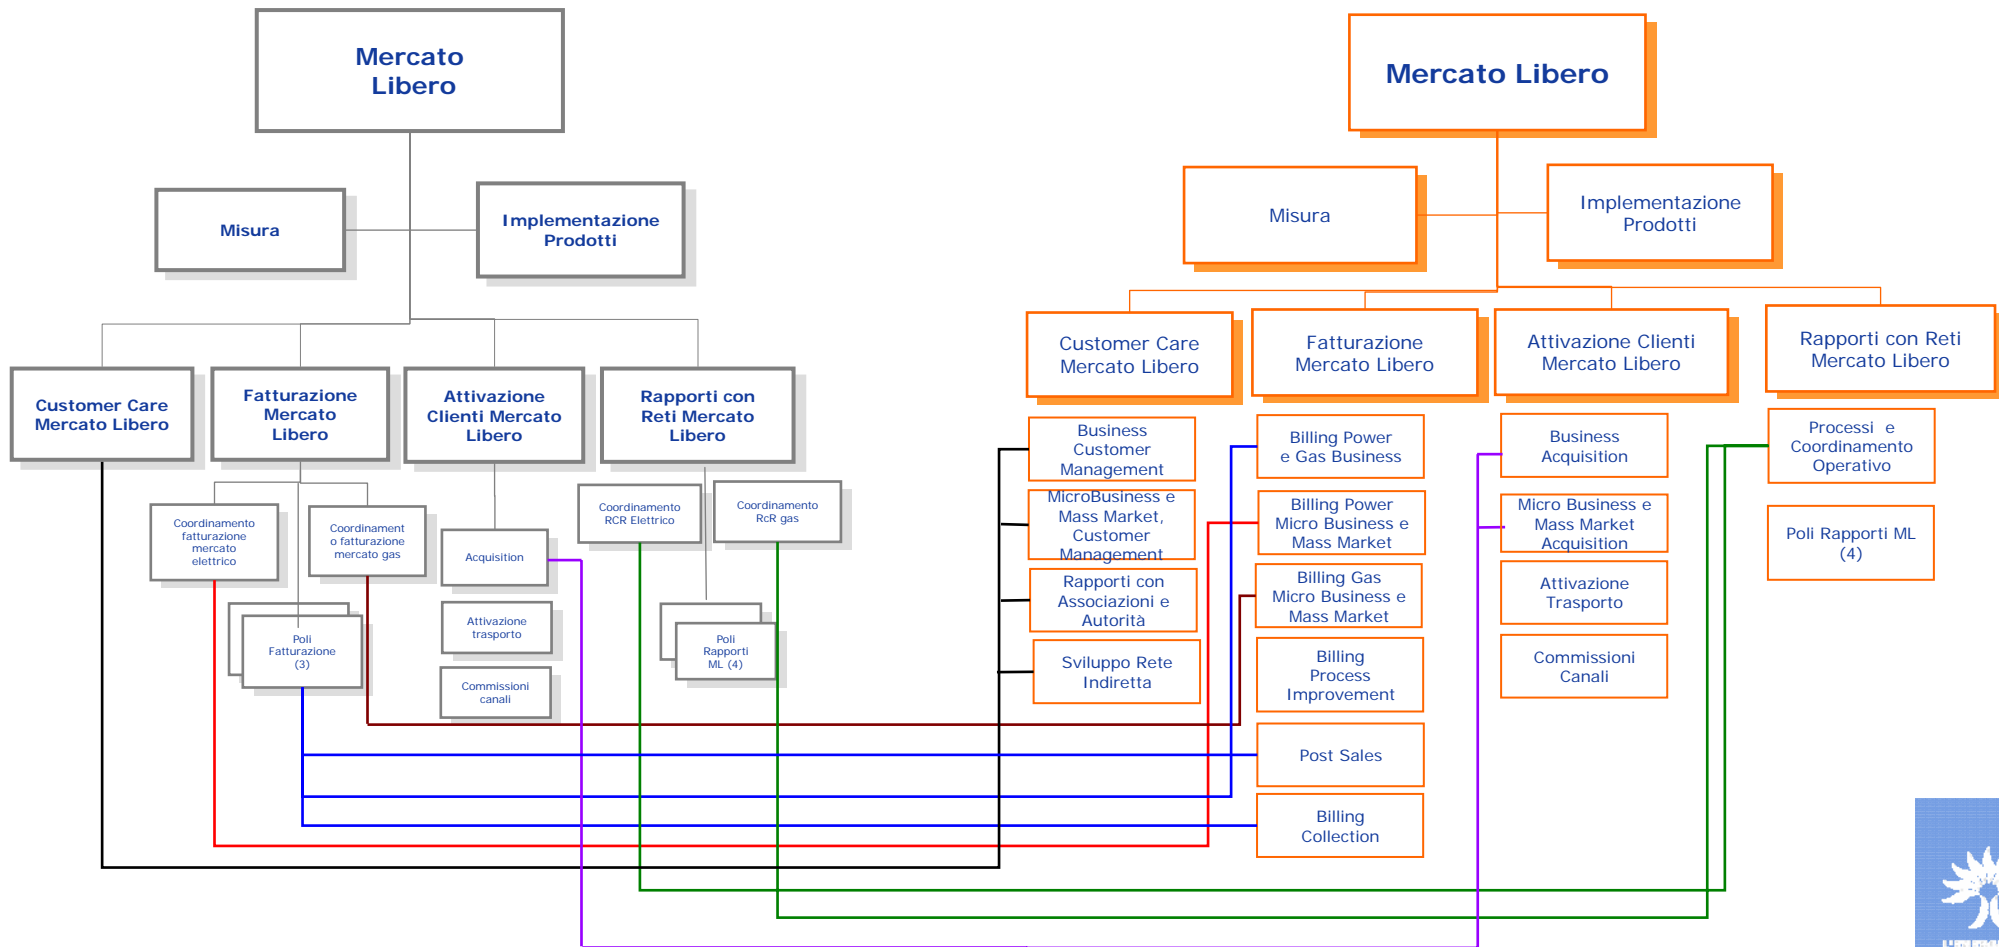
Mercato Libero

Misura

Implementazione Prodotti

Customer Care Mercato Libero

Fatturazione Mercato Libero

Attivazione Clienti Mercato Libero

Rapporti con Reti Mercato Libero

Coordinamento fatturazione mercato elettrico

Coordinamento fatturazione mercato gas

Poli Fatturazione (3)

Acquisition

Attivazione trasporto

Commissioni canali

Coordinamento RCR Elettrico

Coordinamento RcR gas

Poli Rapporti ML (4)

Mercato Libero

Misura

Implementazione Prodotti

Customer Care Mercato Libero

Fatturazione Mercato Libero

Attivazione Clienti Mercato Libero

Rapporti con Reti Mercato Libero

Business Customer Management

MicroBusiness e Mass Market, Customer Management

Rapporti con Associazioni e Autorità

Sviluppo Rete Indiretta

Billing Power e Gas Business

Billing Power Micro Business e Mass Market

Billing Gas Micro Business e Mass Market

Billing Process Improvement

Post Sales

Billing Collection

Business Acquisition

Micro Business e Mass Market Acquisition

Attivazione Trasporto

Commissioni Canali

Processi e Coordinamento Operativo

Poli Rapporti ML (4)